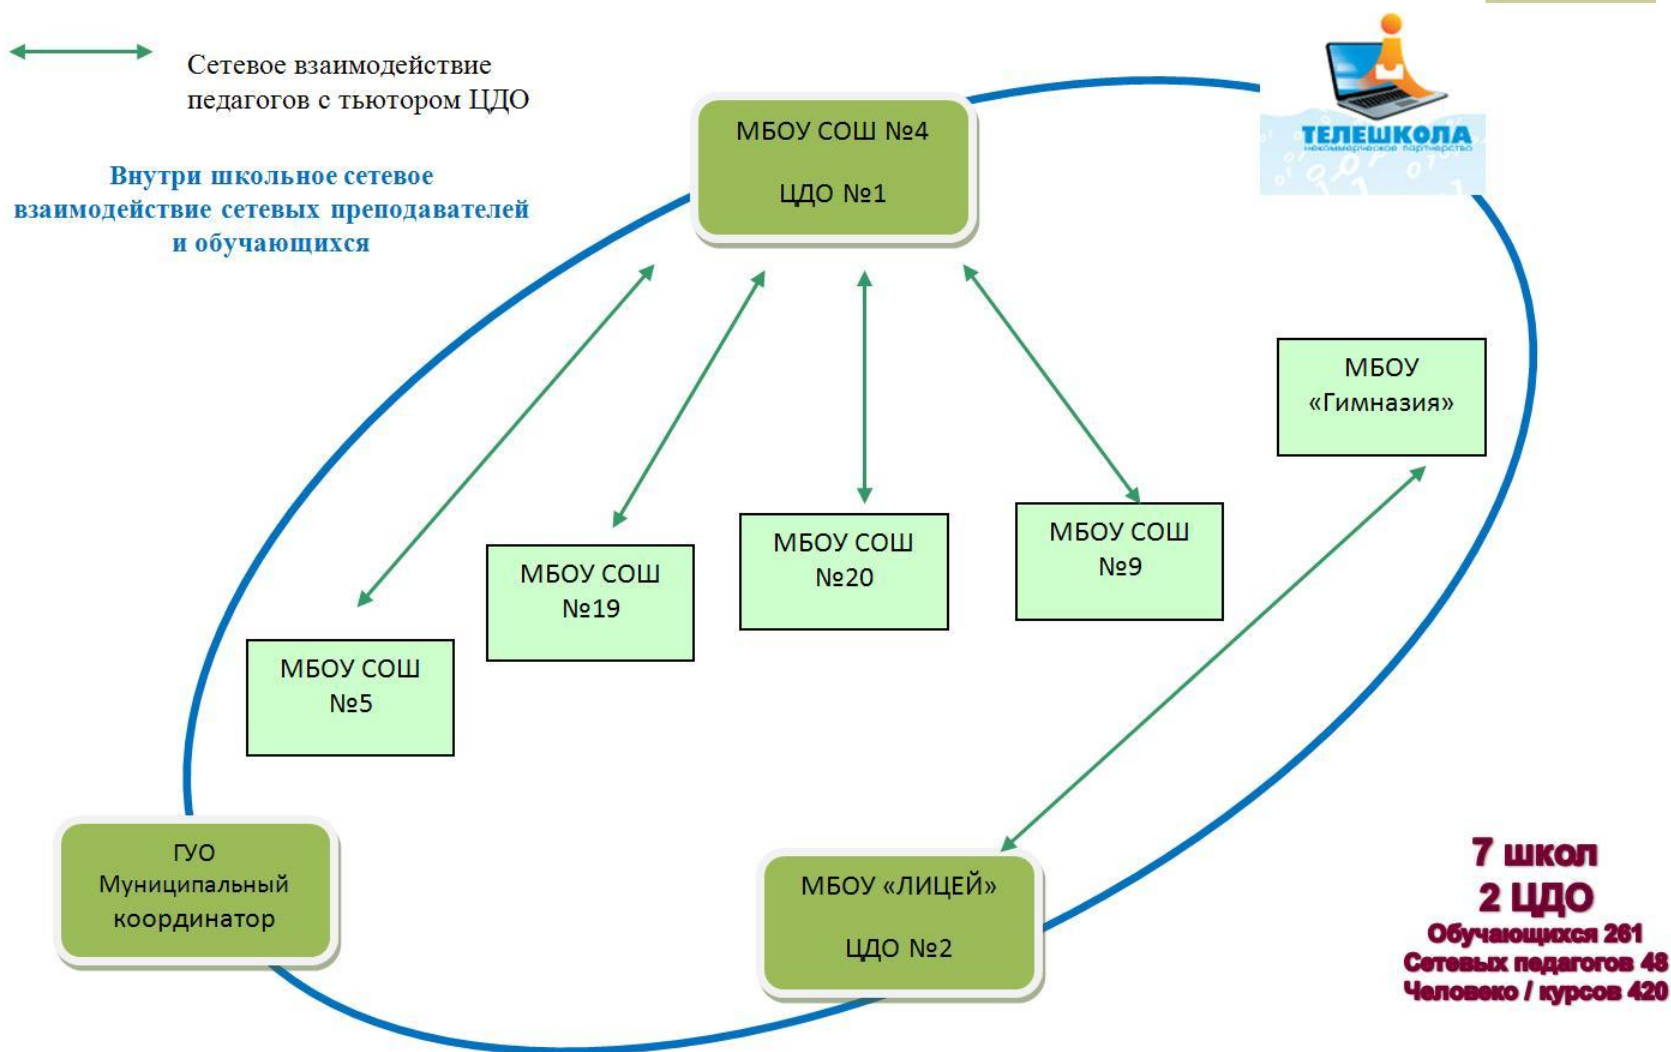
Сетевое взаимодействие педагогов с тьютором ЦДО

Внутри школьное сетевое взаимодействие сетевых преподавателей и обучающихся

МБОУ СОШ №4

ЦДО №1

ТЕЛЕШКОЛА
некоммерческое партнерство

МБОУ «Гимназия»

МБОУ СОШ №19

МБОУ СОШ №20

МБОУ СОШ №9

МБОУ СОШ №5

ГУО Муниципальный координатор

МБОУ «ЛИЦЕЙ»

ЦДО №2

7 школ
2 ЦДО
Обучающихся 261
Сетевых педагогов 48
Человеко / курсов 420